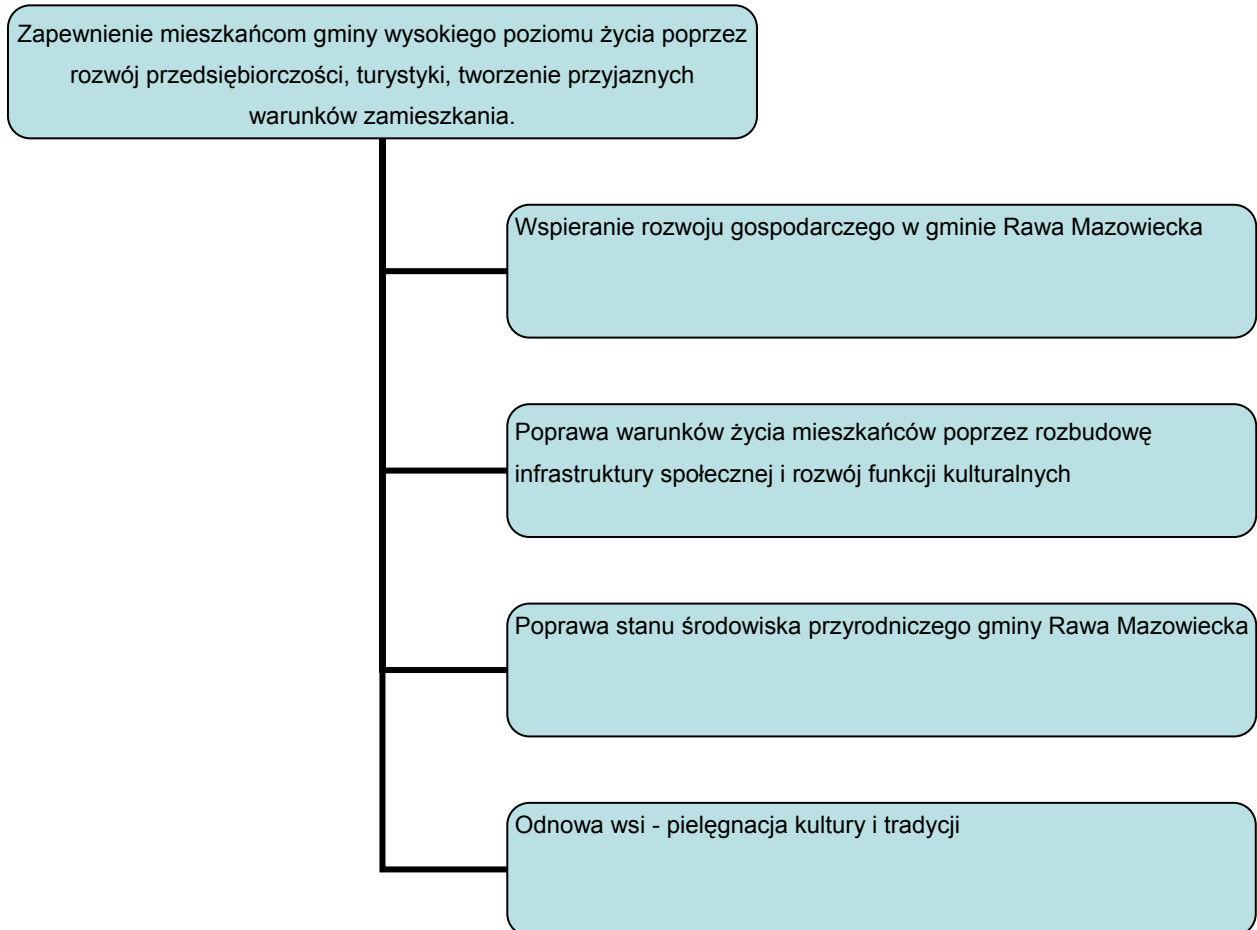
Zapewnienie mieszkańcom gminy wysokiego poziomu życia poprzez rozwój przedsiębiorczości, turystyki, tworzenie przyjaznych warunków zamieszkania.

Wspieranie rozwoju gospodarczego w gminie Rawa Mazowiecka

Poprawa warunków życia mieszkańców poprzez rozbudowę infrastruktury społecznej i rozwój funkcji kulturalnych

Poprawa stanu środowiska przyrodniczego gminy Rawa Mazowiecka

Odnowa wsi - pielęgnacja kultury i tradycji